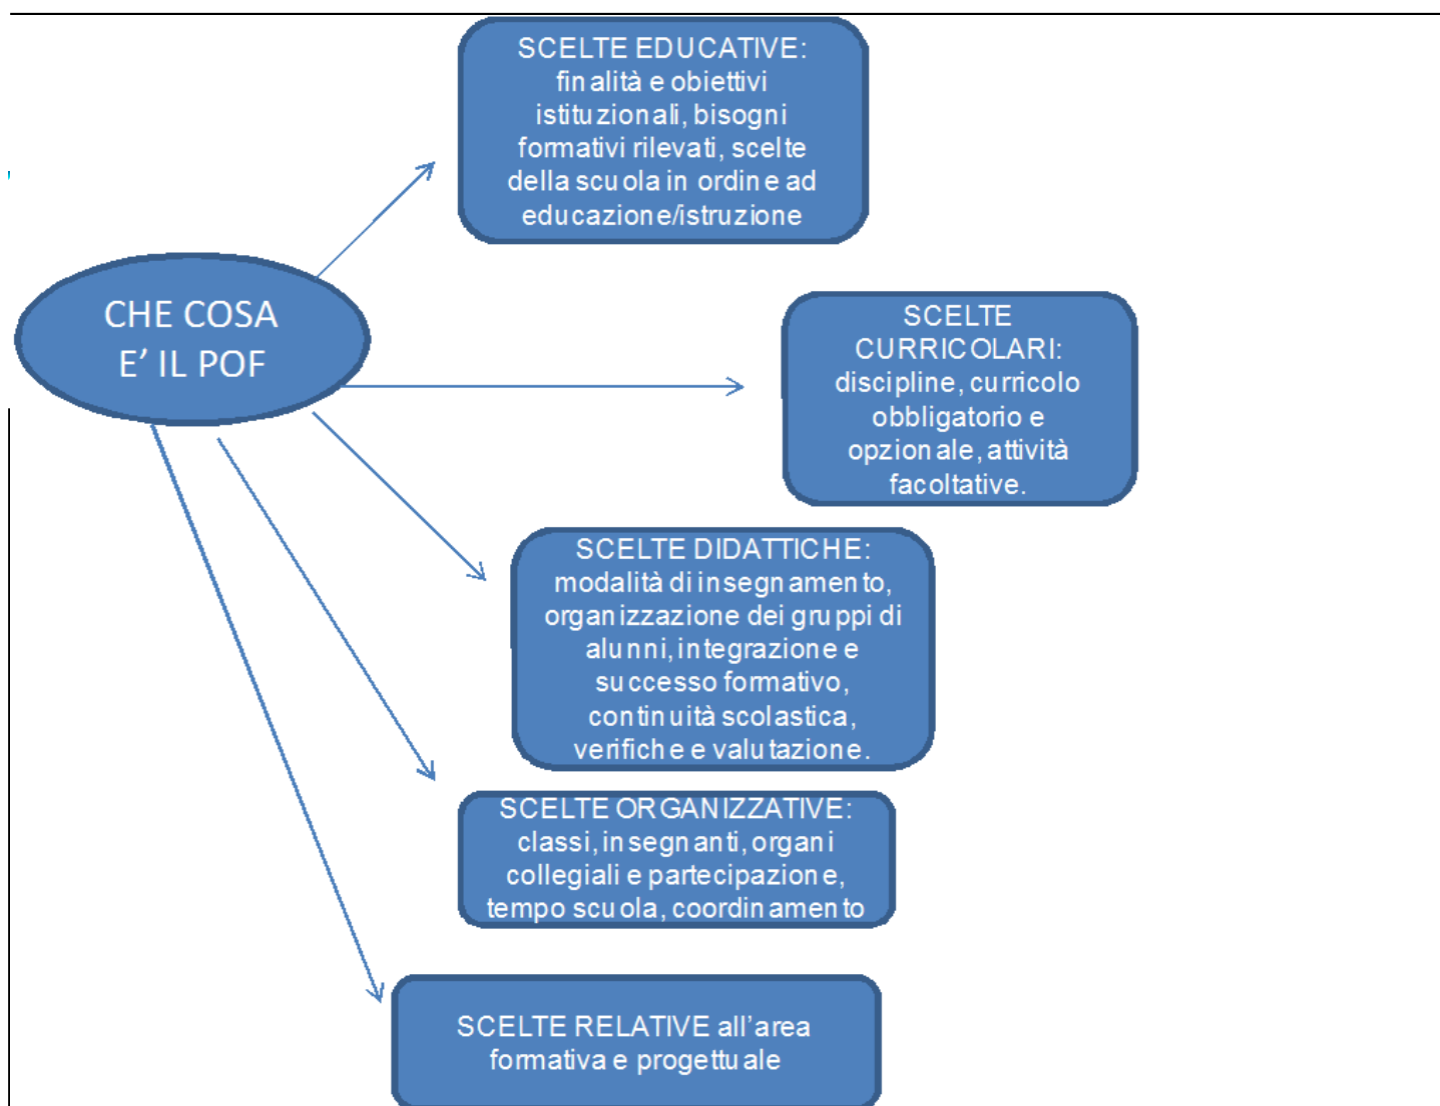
CHE COSA E' IL POF

SCELTE EDUCATIVE: finalità e obiettivi istituzionali, bisogni formativi rilevati, scelte della scuola in ordine ad educazione/istruzione

SCELTE CURRICOLARI: discipline, curricolo obbligatorio e opzionale, attività facoltative.

SCELTE DIDATTICHE: modalità di insegnamento, organizzazione dei gruppi di alunni, integrazione e successo formativo, continuità scolastica, verifiche e valutazione.

SCELTE ORGANIZZATIVE: classi, insegnanti, organi collegiali e partecipazione, tempo scuola, coordinamento

SCELTE RELATIVE all'area formativa e progettuale